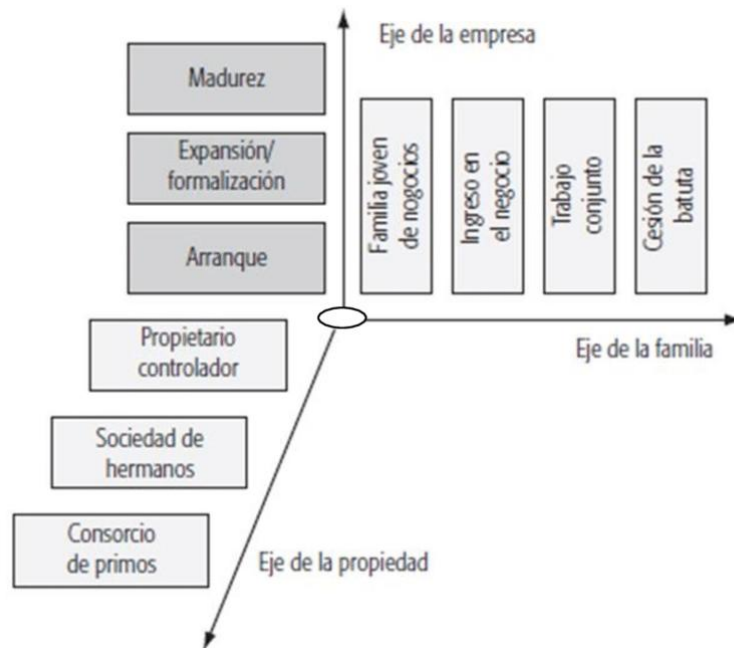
Eje de la empresa

Madurez

Expansión/ formalización

Arranque

Familia joven de nogocios

Ingreso en el negocio

Trabajo conjunto

Cesión de la batuta

Eje de la familia

Propietario controlador

Sociedad de hermanos

Consorcio de primos

Eje de la propiedad